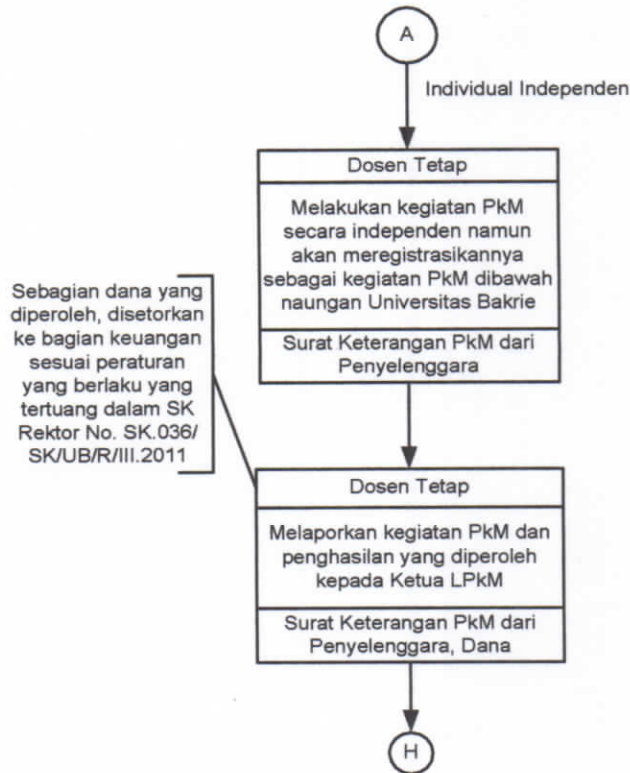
A

Individual Independen

Dosen Tetap

Melakukan kegiatan PkM secara independen namun akan meregistrasikannya sebagai kegiatan PkM dibawah naungan Universitas Bakrie

Surat Keterangan PkM dari Penyelenggara

Sebagian dana yang diperoleh, disetorkan ke bagian keuangan sesuai peraturan yang berlaku yang tertuang dalam SK Rektor No. SK.036/SK/UB/R/III.2011

Dosen Tetap

Melaporkan kegiatan PkM dan penghasilan yang diperoleh kepada Ketua LPkM

Surat Keterangan PkM dari Penyelenggara, Dana

H